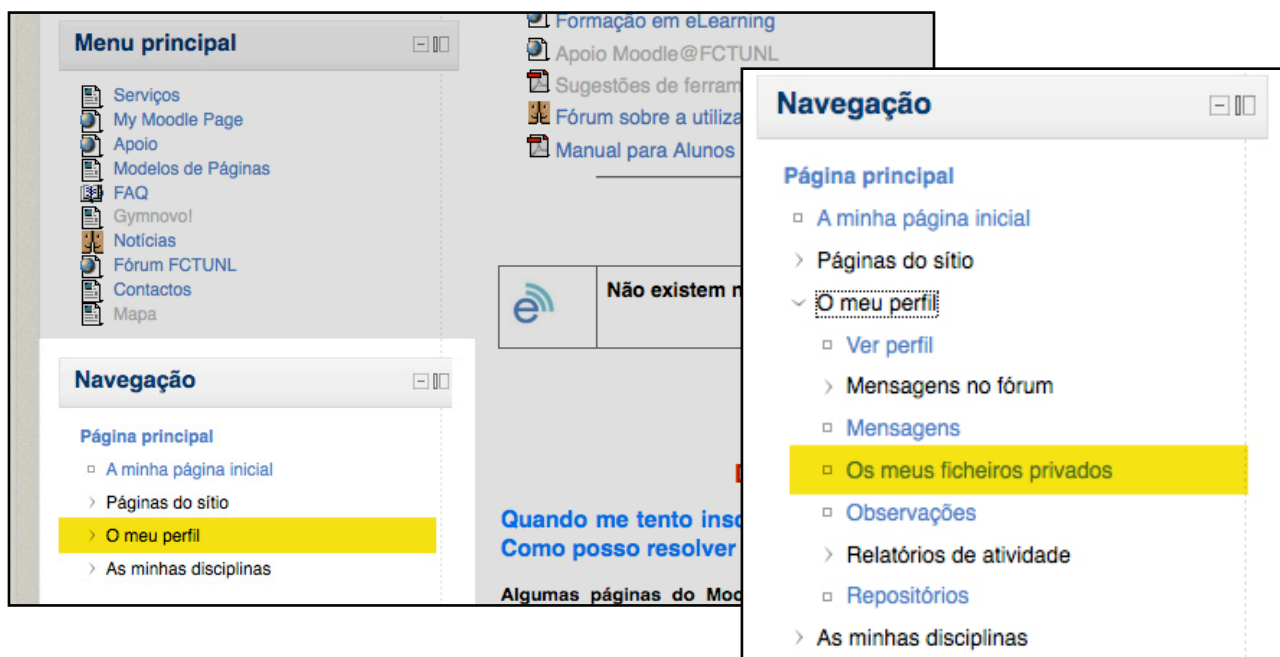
Menu principal

Serviços
My Moodle Page
Apoio
Modelos de Páginas
FAQ
Gymnovo!
Notícias
Fórum FCTUNL
Contactos
Mapa

Navegação

Página principal
A minha página inicial
Páginas do sítio
O meu perfil
As minhas disciplinas

Formação em eLearning
Apoio Moodle@FCTUNL
Sugestões de ferram
Fórum sobre a utiliza
Manual para Alunos

Não existem n

Quando me tento insc
Como posso resolver

Algumas páginas do Moo

Navegação

Página principal
A minha página inicial
Páginas do sítio
O meu perfil
Ver perfil
Mensagens no fórum
Mensagens
Os meus ficheiros privados
Observações
Relatórios de atividade
Repositórios
As minhas disciplinas